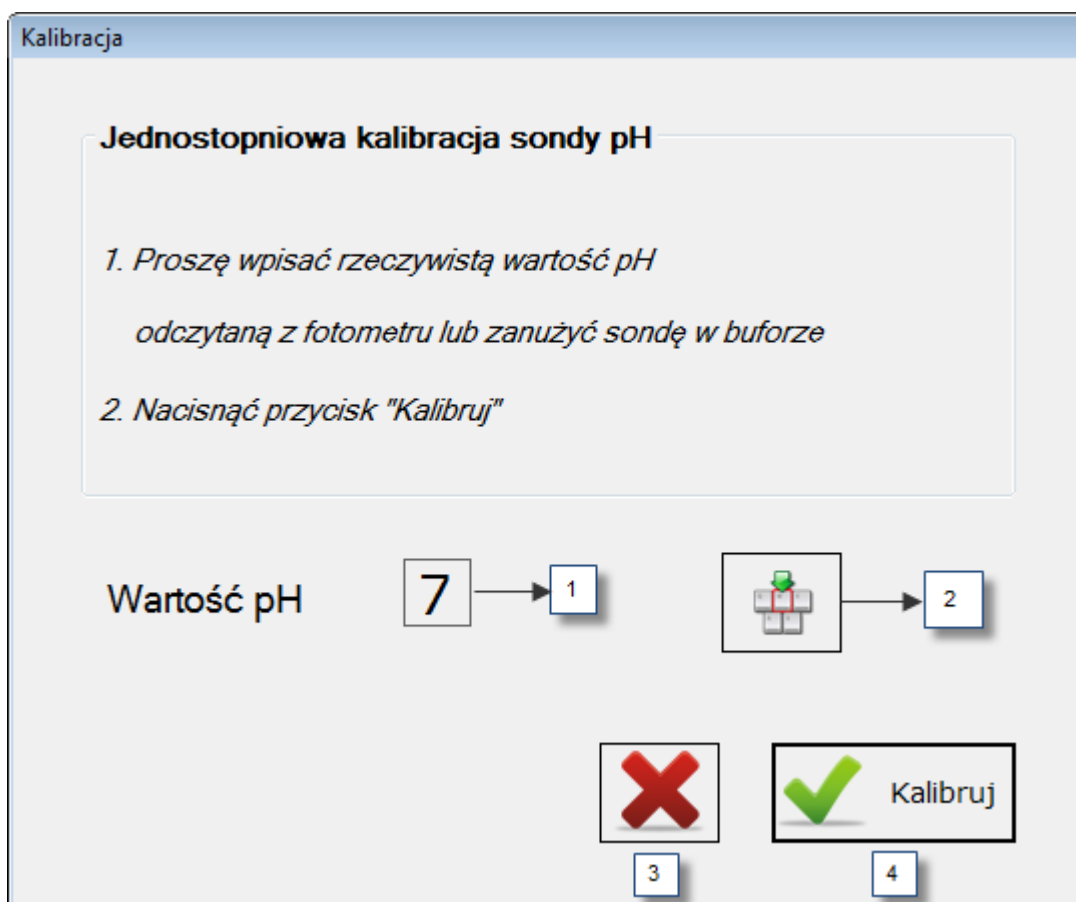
Kalibracja

Jednostopniowa kalibracja sondy pH

1. Proszę wpisać rzeczywistą wartość pH

odczytaną z fotometru lub zanużyć sondę w buforze

2. Nacisnąć przycisk "Kalibruj"

Wartość pH

7

1

2

Kalibruj

3

4